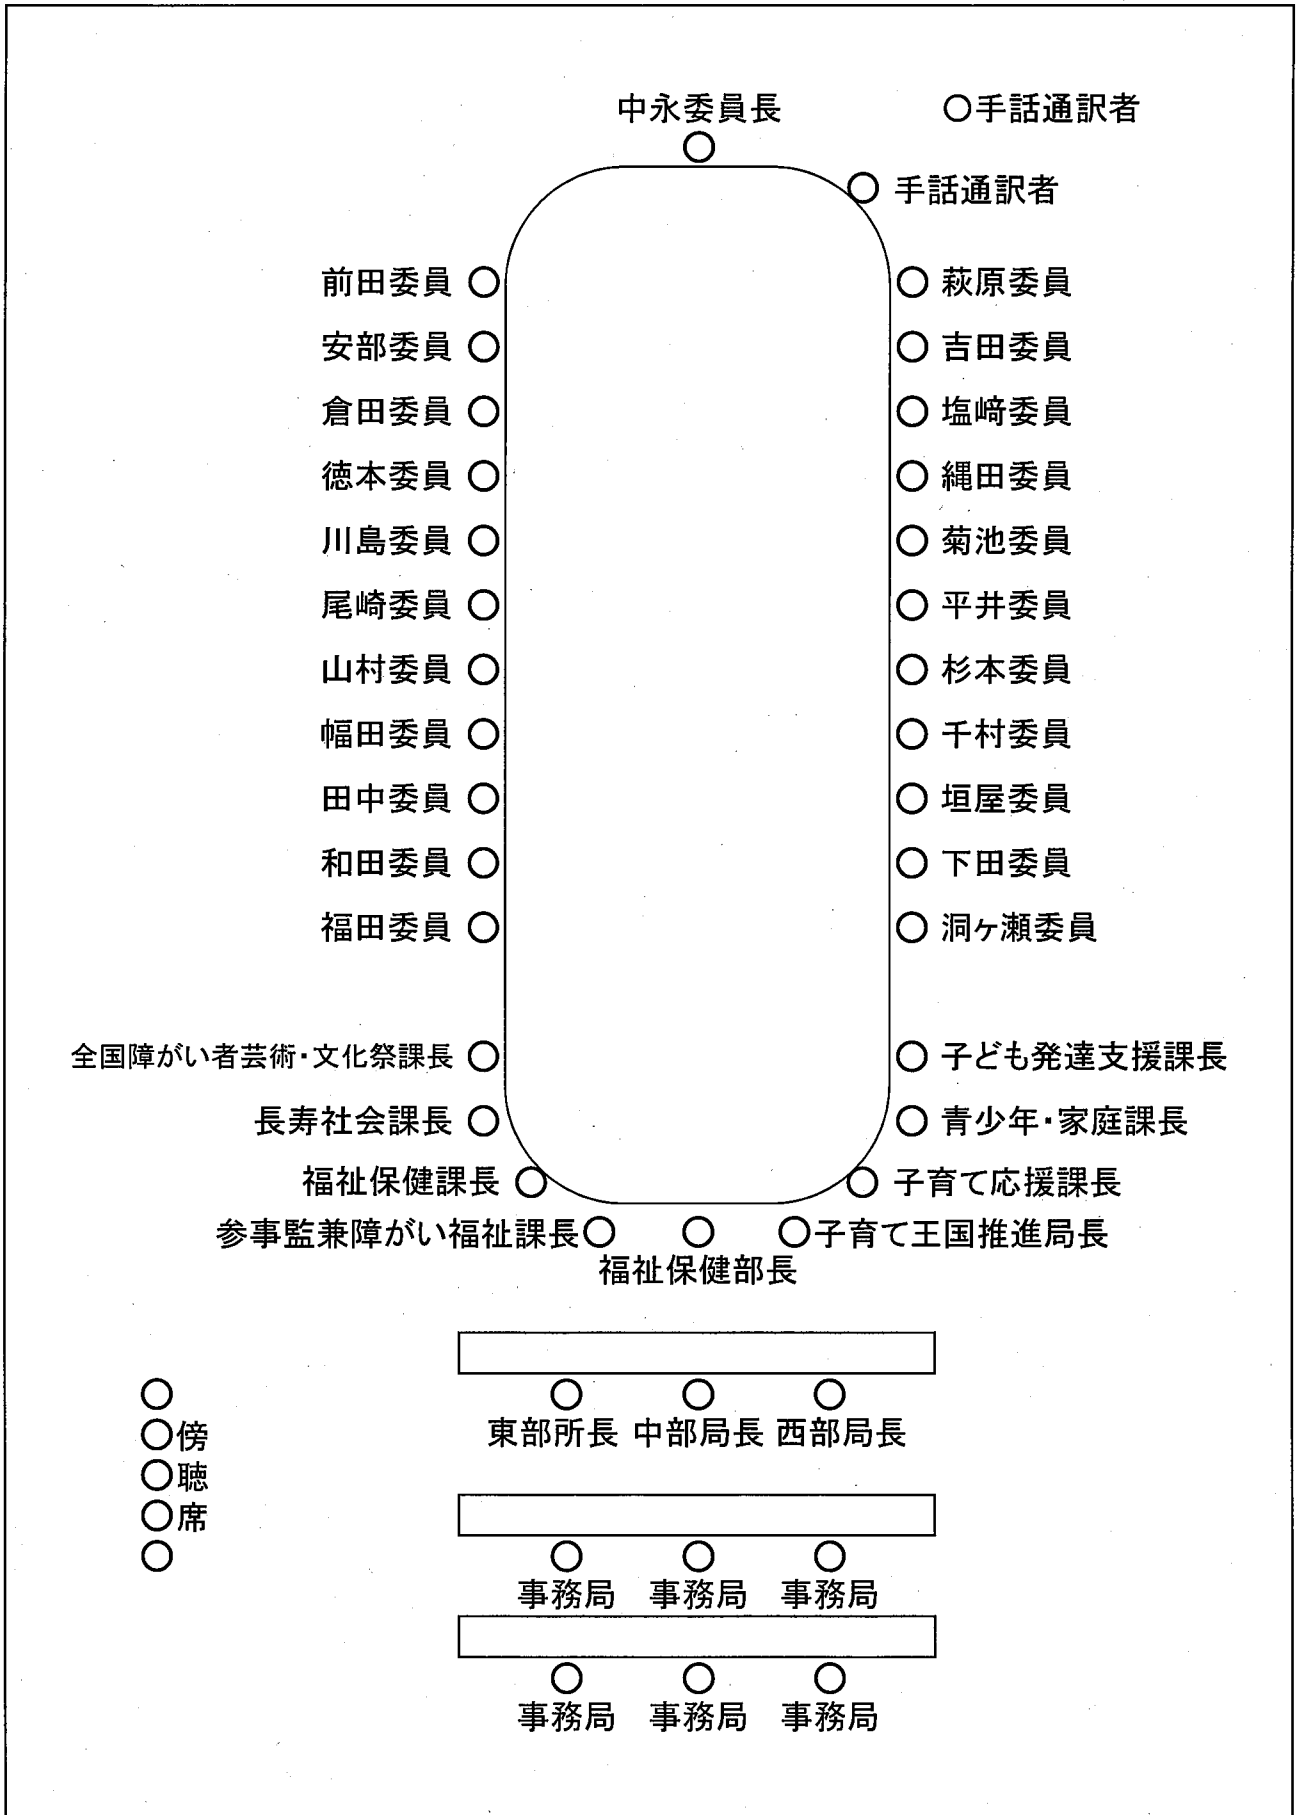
中永委員長 ○手話通訳者

○ 手話通訳者

前田委員 ○
安部委員 ○
倉田委員 ○
徳本委員 ○
川島委員 ○
尾崎委員 ○
山村委員 ○
幅田委員 ○
田中委員 ○
和田委員 ○
福田委員 ○

○ 萩原委員
○ 吉田委員
○ 塩崎委員
○ 縄田委員
○ 菊池委員
○ 平井委員
○ 杉本委員
○ 千村委員
○ 垣屋委員
○ 下田委員
○ 洞ヶ瀬委員

全国障がい者芸術・文化祭課長 ○
長寿社会課長 ○
福祉保健課長 ○
参事監兼障がい福祉課長○

○ 子ども発達支援課長
○ 青少年・家庭課長
○ 子育て応援課長
○子育て王国推進局長

福祉保健部長

○傍
○聴
○席

東部所長 中部局長 西部局長

事務局 事務局 事務局

事務局 事務局 事務局